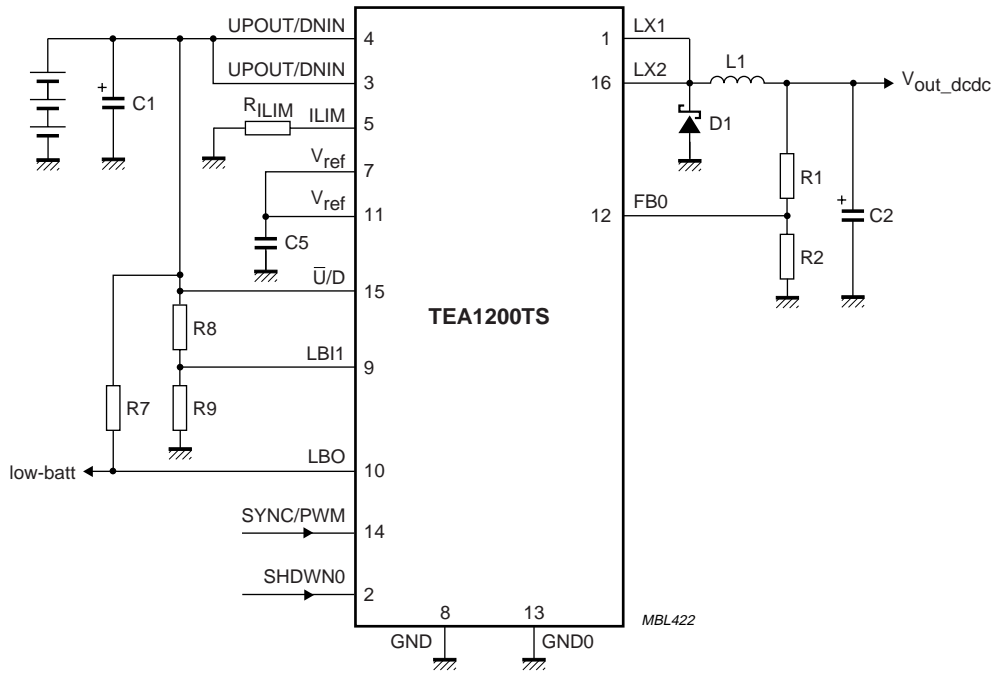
UPOUT/DNIN 4
UPOUT/DNIN 3
$R_{ILIM}$ ILIM 5
$V_{ref}$ 7
$V_{ref}$ 11
C1
C5
$\overline{U}$/D 15
LBI1 9
LBO 10
SYNC/PWM 14
SHDWN0 2
R7
R8
R9
low-batt
TEA1200TS
1 LX1
16 LX2
L1
D1
$V_{out\_dcdc}$
12 FB0
R1
R2
C2
8
13
GND
GND0
MBL422